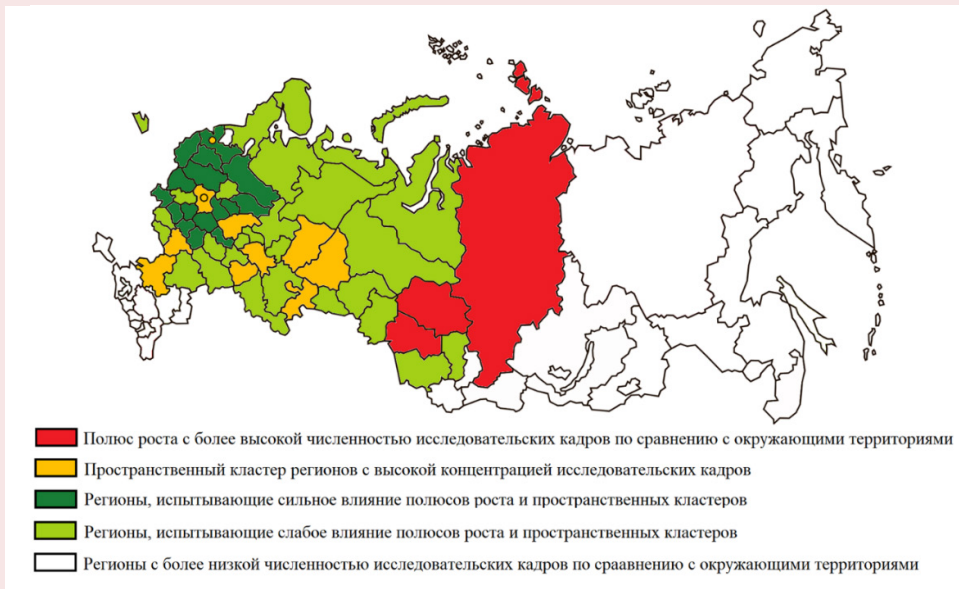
Полюс роста с более высокой численностью исследовательских кадров по сравнению с окружающими территориями

Пространственный кластер регионов с высокой концентрацией исследовательских кадров

Регионы, испытывающие сильное влияние полюсов роста и пространственных кластеров

Регионы, испытывающие слабое влияние полюсов роста и пространственных кластеров

Регионы с более низкой численностью исследовательских кадров по сраавнению с окружающими территориями